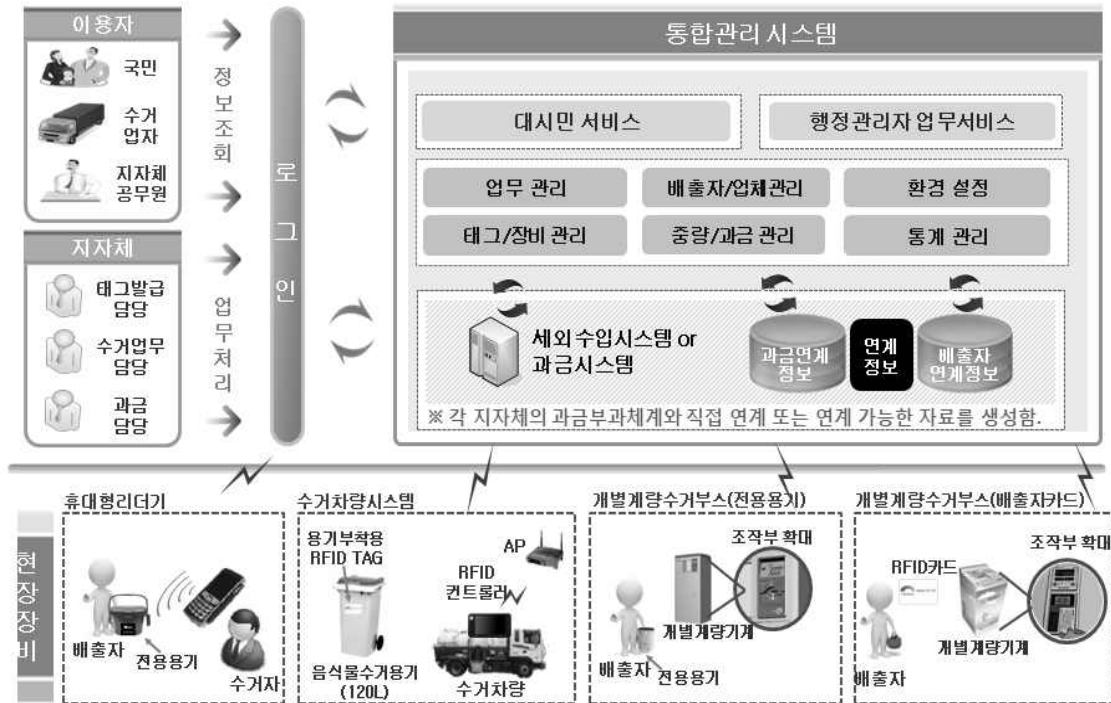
이용자

국민

수거업자

지자체 공무원

지자체

태그발급 담당

수거업무 담당

과금 담당

정보조회

업무처리

로그인

통합관리 시스템

대시민 서비스

행정관리자 업무서비스

업무 관리

배출자/업체관리

환경 설정

태그/장비 관리

중량/과금 관리

통계 관리

세외수입시스템 or 과금시스템

과금연계정보

연계정보

배출자 연계정보

※ 각 지자체의 과금부과체계와 직접 연계 또는 연계 가능한 자료를 생성함.

현장장비

휴대형리더기

배출자

전용용기

수거자

수거차량시스템

용기부착용 RFID TAG

음식물수거용기 (120L)

AP

RFID 컨트롤러

수거차량

개별계량수거부스(전용용기)

조작부 확대

개별계량기계

배출자

전용용기

개별계량수거부스(배출자카드)

RFID카드

조작부 확대

개별계량기계

배출자